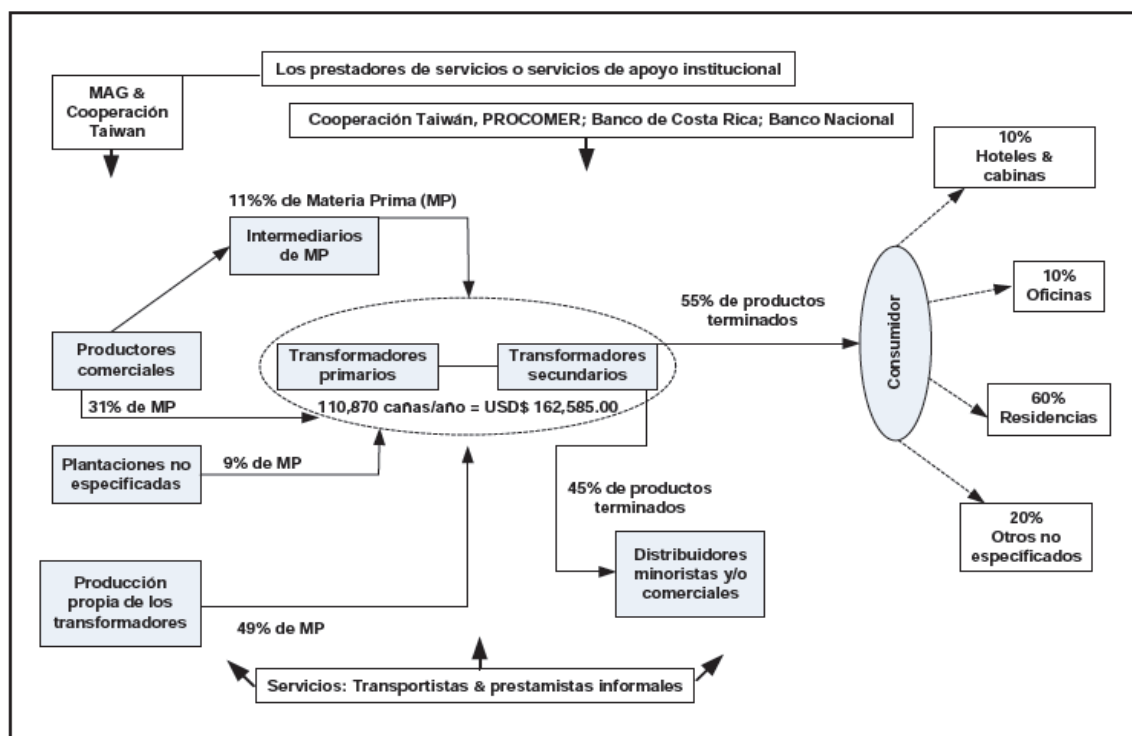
MAG & Cooperación Taiwan

Los prestadores de servicios o servicios de apoyo institucional

Cooperación Taiwán, PROCOMER; Banco de Costa Rica; Banco Nacional

10% Hoteles & cabinas

11%% de Materia Prima (MP)

Intermediarios de MP

10% Oficinas

55% de productos terminados

Productores comerciales

Transformadores primarios

Transformadores secundarios

Consumidor

60% Residencias

31% de MP

110,870 cañas/año = USD$ 162,585.00

Plantaciones no especificadas

9% de MP

45% de productos terminados

20% Otros no especificados

Distribuidores minoristas y/o comerciales

Producción propia de los transformadores

49% de MP

Servicios: Transportistas & prestamistas informales